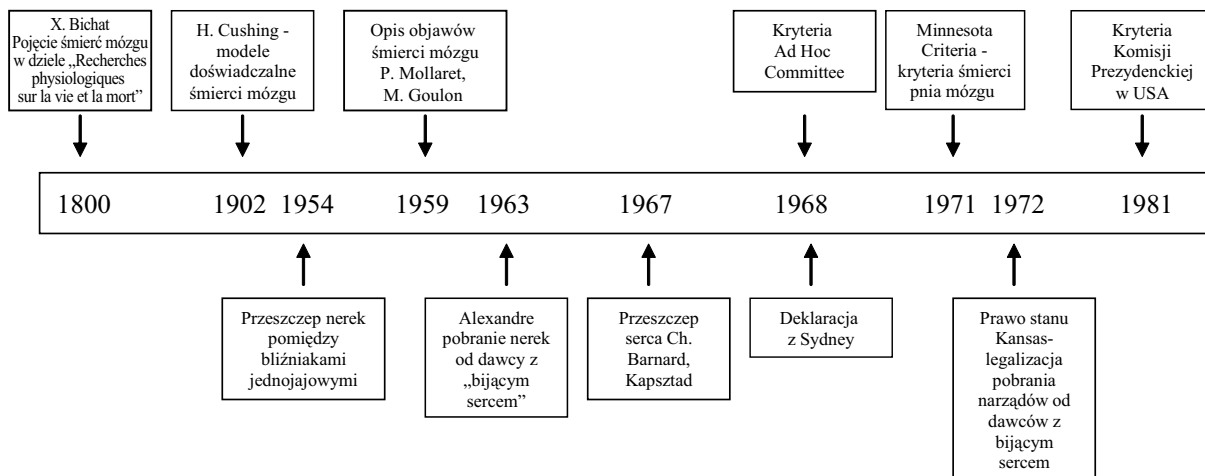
X. Bichat
Pojęcie śmierć mózgu w dziele „Recherches physiologiques sur la vie et la mort"

H. Cushing - modele doświadczalne śmierci mózgu

Opis objawów śmierci mózgu P. Mollaret, M. Goulon

Kryteria Ad Hoc Committee

Minnesota Criteria - kryteria śmierci pnia mózgu

Kryteria Komisji Prezydenckiej w USA

1800 1902 1954 1959 1963 1967 1968 1971 1972 1981

Przeszczep nerek pomiędzy bliźniakami jednojajowymi

Alexandre pobranie nerek od dawcy z „bijącym sercem"

Przeszczep serca Ch. Barnard, Kapsztad

Deklaracja z Sydney

Prawo stanu Kansas- legalizacja pobrania narządów od dawców z bijącym sercem